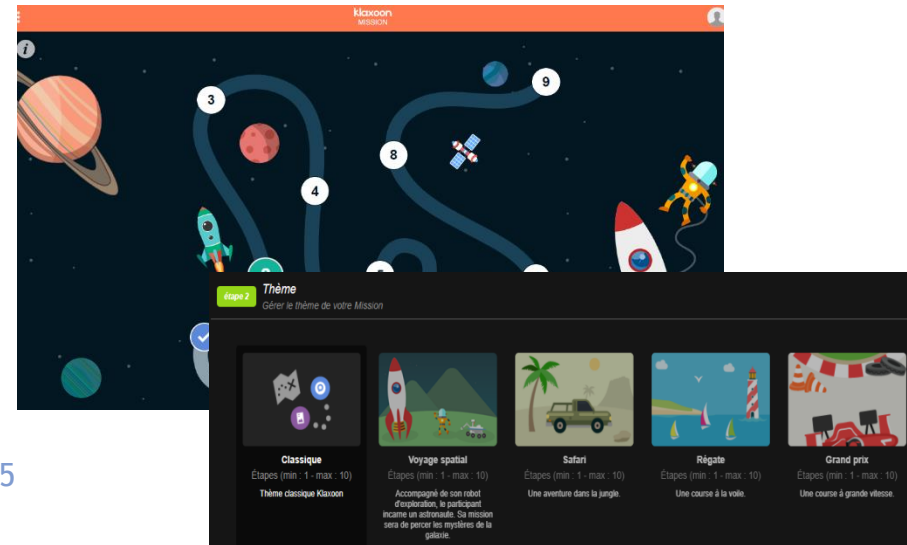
klaxoon
MISSION

3
4
8
9

étape 2
Thème
Gérer le thème de votre Mission

Classique
Étapes (min : 1 - max : 10)
Thème classique Klaxoon

Voyage spatial
Étapes (min : 1 - max : 10)
Accompagné de son robot d'exploration, le participant incarne un astronaute. Sa mission sera de percer les mystères de la galaxie.

Safari
Étapes (min : 1 - max : 10)
Une aventure dans la jungle.

Régate
Étapes (min : 1 - max : 10)
Une course à la voile.

Grand prix
Étapes (min : 1 - max : 10)
Une course à grande vitesse.

5